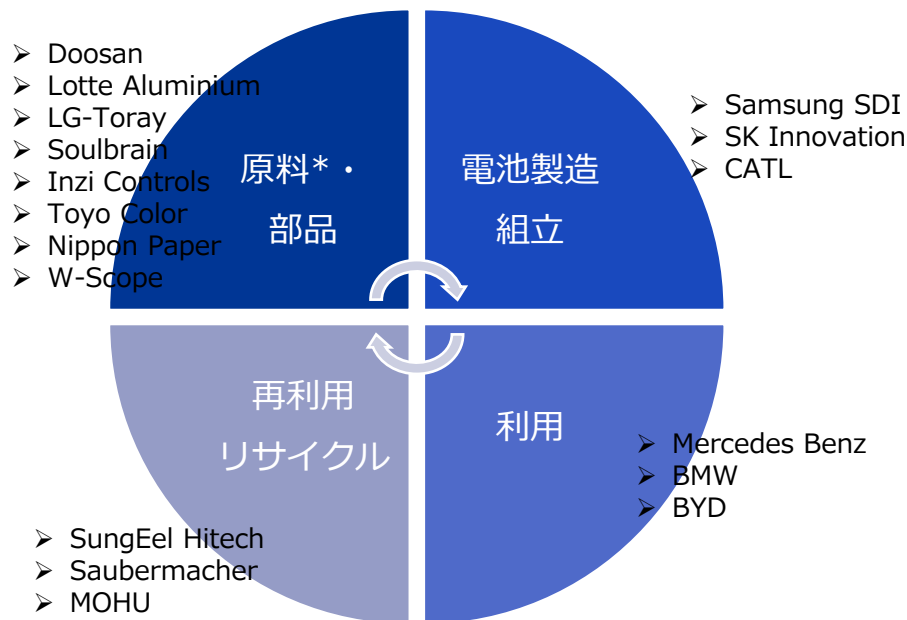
- Doosan
- Lotte Aluminium
- LG-Toray
- Soulbrain
- Inzi Controls
- Toyo Color
- Nippon Paper
- W-Scope

原料*・
部品

電池製造
組立

- Samsung SDI
- SK Innovation
- CATL

再利用
リサイクル

利用

- Mercedes Benz
- BMW
- BYD

- SungEel Hitech
- Saubermacher
- MOHU